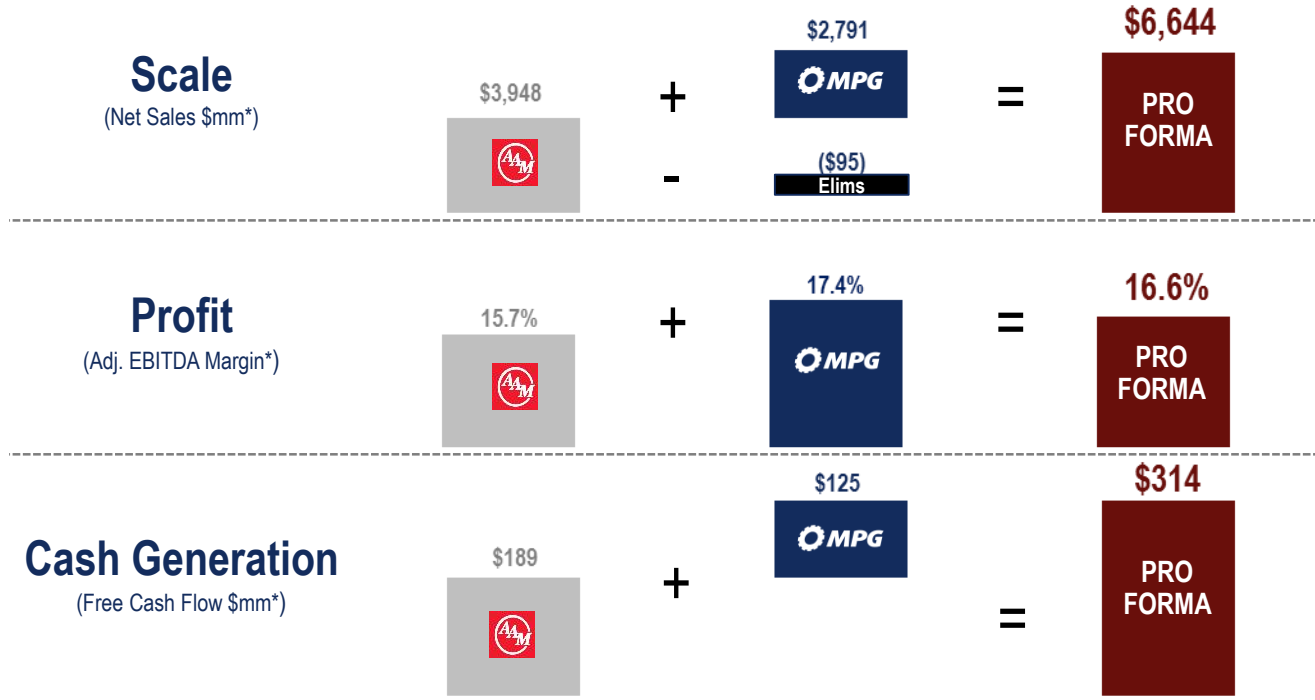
Scale
(Net Sales $mm*)

$3,948

AAM

+

$2,791

MPG

-

($95)
Elims

=

$6,644

PRO FORMA

Profit
(Adj. EBITDA Margin*)

15.7%

AAM

+

17.4%

MPG

=

16.6%

PRO FORMA

Cash Generation
(Free Cash Flow $mm*)

$189

AAM

+

$125

MPG

=

$314

PRO FORMA